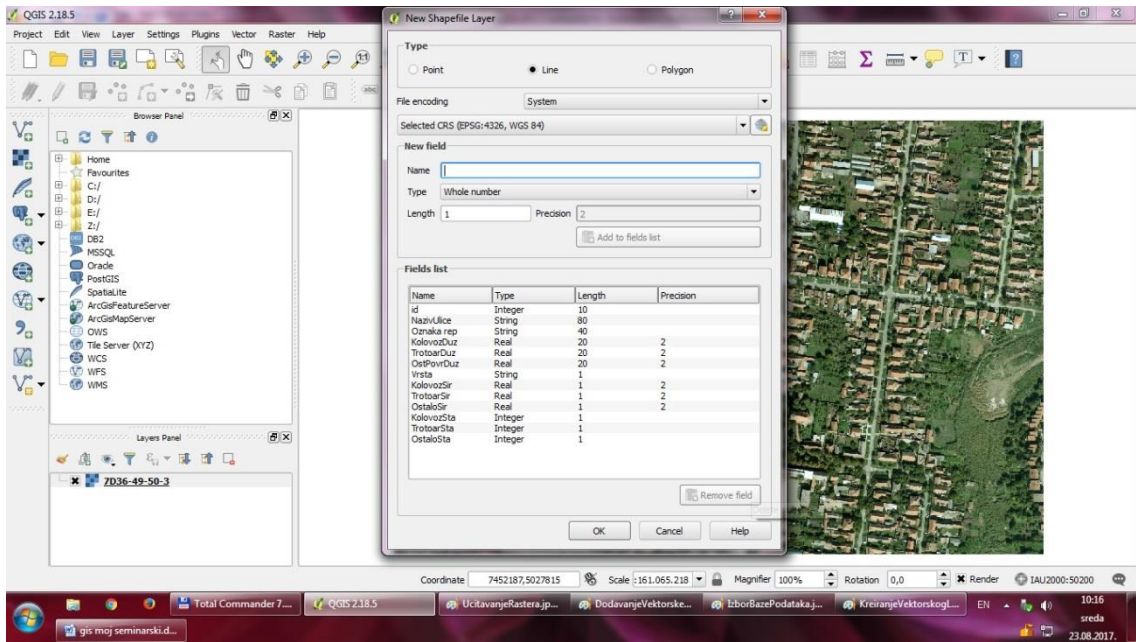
QGIS 2.18.5

Project Edit View Layer Settings Plugins Vector Raster Help

Browser Panel

Home
Favourites
C:/
D:/
E:/
Z:/
DB2
MSSQL
Oracle
PostGIS
SpatiaLite
ArcGisFeatureServer
ArcGisMapServer
OWS
Tile Server (XYZ)
WCS
WFS
WMS

Layers Panel

7D36-49-50-3

New Shapefile Layer

Type
Point
Line
Polygon

File encoding System

Selected CRS (EPSG:4326, WGS 84)

New field
Name
Type Whole number
Length 1 Precision 2
Add to fields list

Fields list

| Name | Type | Length | Precision |
|---|---|---|---|
| id | Integer | 10 | |
| NazivUlice | String | 80 | |
| Oznaka rep | String | 40 | |
| KolovozDuz | Real | 20 | 2 |
| TrotoarDuz | Real | 20 | 2 |
| OstPovrDuz | Real | 20 | 2 |
| Vrsta | String | 1 | |
| KolovozSir | Real | 1 | 2 |
| TrotoarSir | Real | 1 | 2 |
| OstaloSir | Real | 1 | 2 |
| KolovozSta | Integer | 1 | |
| TrotoarSta | Integer | 1 | |
| OstaloSta | Integer | 1 | |

Remove field

OK Cancel Help

Coordinate 7452187,5027815 Scale 1:61.065.218 Magnifier 100% Rotation 0,0 Render IAU2000:50200

Total Commander 7... QGIS 2.18.5 UcitavanjeRastera.jp... DodavanjeVektorske... IzborBazePodataka.j... KreiranjeVektorskogL... EN 10:16 sreda 23.08.2017.

gis moj seminarski.d...